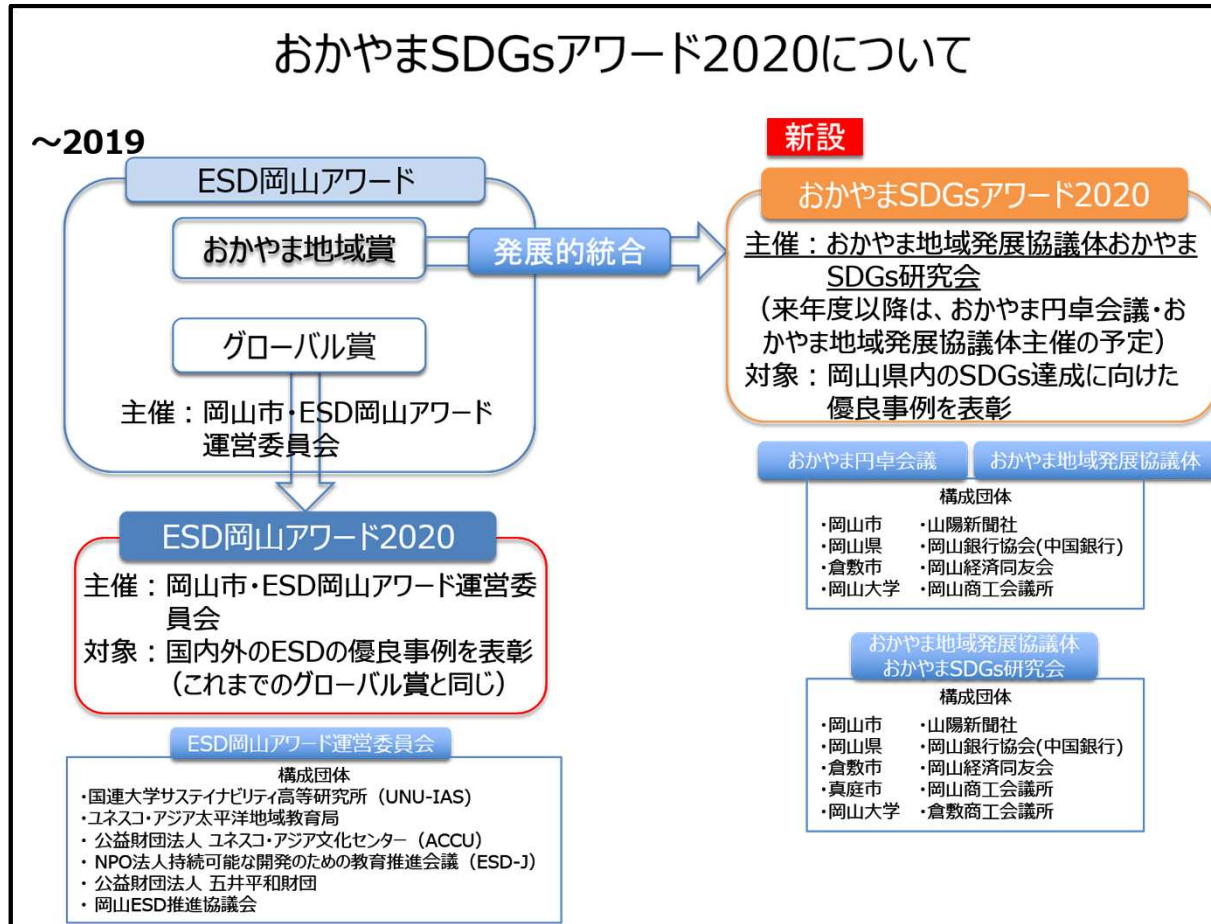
おかやまSDGsアワード2020について

～2019

ESD岡山アワード

おかやま地域賞

発展的統合

グローバル賞

主催：岡山市・ESD岡山アワード運営委員会

ESD岡山アワード2020

主催：岡山市・ESD岡山アワード運営委員会

対象：国内外のESDの優良事例を表彰（これまでのグローバル賞と同じ）

ESD岡山アワード運営委員会

構成団体
・国連大学サステイナビリティ高等研究所（UNU-IAS）
・ユネスコ・アジア太平洋地域教育局
・公益財団法人 ユネスコ・アジア文化センター（ACCU）
・NPO法人持続可能な開発のための教育推進会議（ESD-J）
・公益財団法人 五井平和財団
・岡山ESD推進協議会

新設

おかやまSDGsアワード2020

主催：おかやま地域発展協議体おかやまSDGs研究会
（来年度以降は、おかやま円卓会議・おかやま地域発展協議体主催の予定）
対象：岡山県内のSDGs達成に向けた優良事例を表彰

おかやま円卓会議　おかやま地域発展協議体

構成団体
・岡山市　・山陽新聞社
・岡山県　・岡山銀行協会(中国銀行)
・倉敷市　・岡山経済同友会
・岡山大学　・岡山商工会議所

おかやま地域発展協議体
おかやまSDGs研究会

構成団体
・岡山市　・山陽新聞社
・岡山県　・岡山銀行協会(中国銀行)
・倉敷市　・岡山経済同友会
・真庭市　・岡山商工会議所
・岡山大学　・倉敷商工会議所